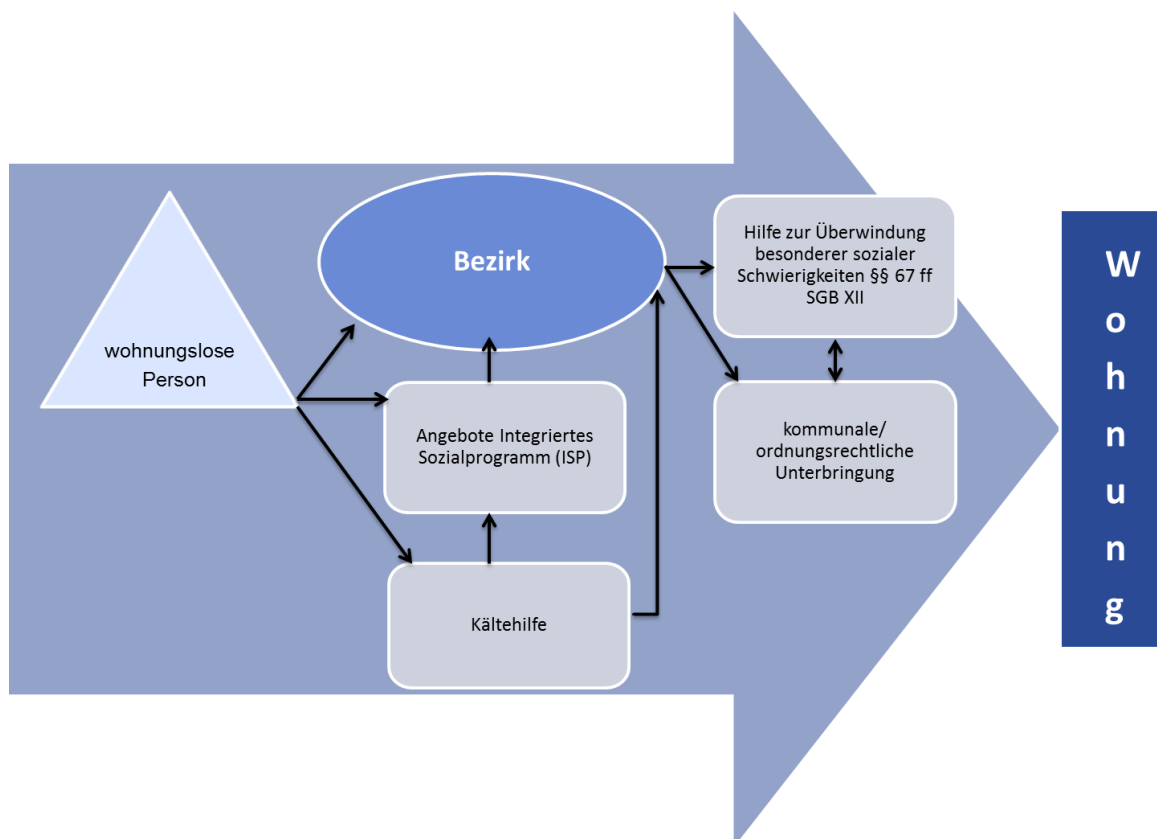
wohnungslose Person

Bezirk

Angebote Integriertes Sozialprogramm (ISP)

Kältehilfe

Hilfe zur Überwindung besonderer sozialer Schwierigkeiten §§ 67 ff SGB XII

kommunale/ ordnungsrechtliche Unterbringung

W
o
h
n
u
n
g